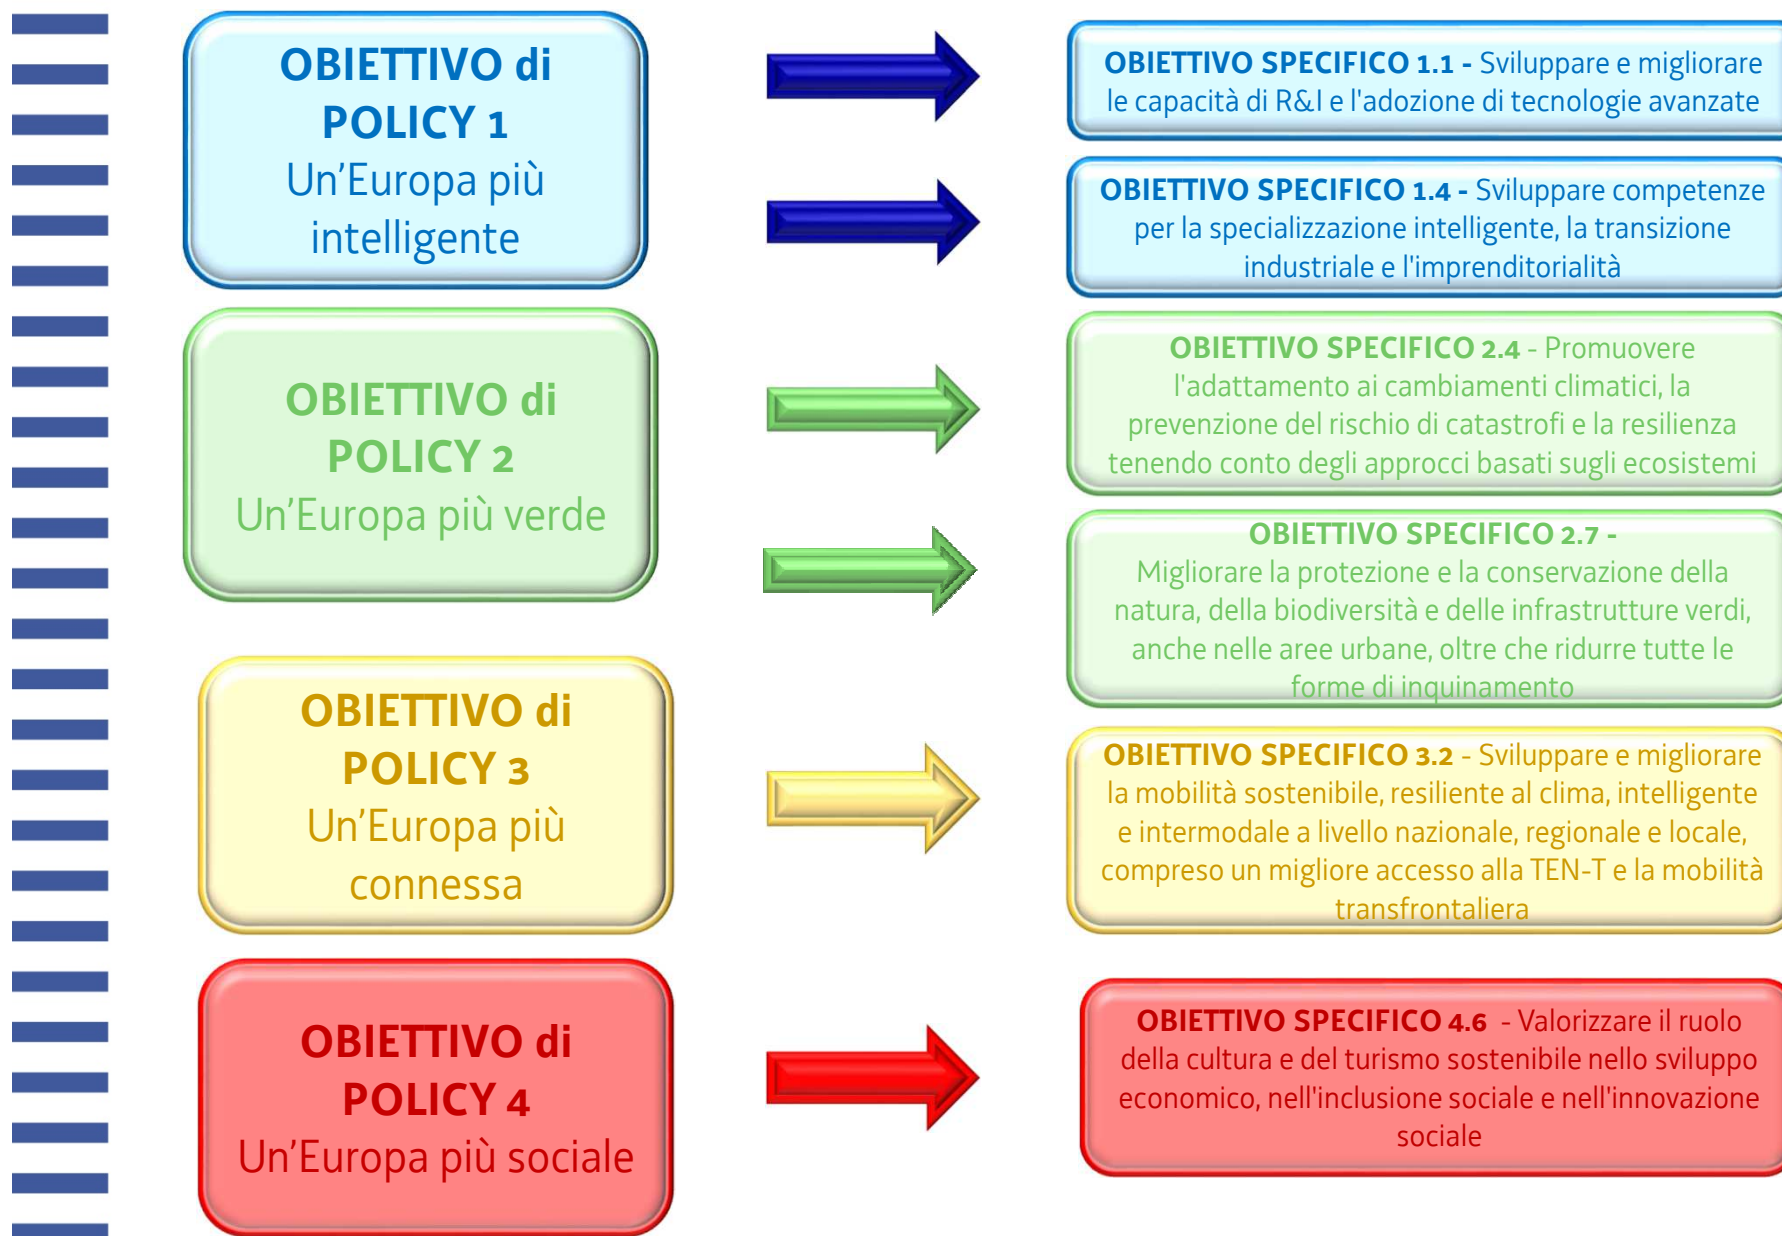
OBIETTIVO di POLICY 1
Un'Europa più intelligente

OBIETTIVO SPECIFICO 1.1 - Sviluppare e migliorare le capacità di R&I e l'adozione di tecnologie avanzate

OBIETTIVO SPECIFICO 1.4 - Sviluppare competenze per la specializzazione intelligente, la transizione industriale e l'imprenditorialità

OBIETTIVO di POLICY 2
Un'Europa più verde

OBIETTIVO SPECIFICO 2.4 - Promuovere l'adattamento ai cambiamenti climatici, la prevenzione del rischio di catastrofi e la resilienza tenendo conto degli approcci basati sugli ecosistemi

OBIETTIVO SPECIFICO 2.7 - Migliorare la protezione e la conservazione della natura, della biodiversità e delle infrastrutture verdi, anche nelle aree urbane, oltre che ridurre tutte le forme di inquinamento

OBIETTIVO di POLICY 3
Un'Europa più connessa

OBIETTIVO SPECIFICO 3.2 - Sviluppare e migliorare la mobilità sostenibile, resiliente al clima, intelligente e intermodale a livello nazionale, regionale e locale, compreso un migliore accesso alla TEN-T e la mobilità transfrontaliera

OBIETTIVO di POLICY 4
Un'Europa più sociale

OBIETTIVO SPECIFICO 4.6 - Valorizzare il ruolo della cultura e del turismo sostenibile nello sviluppo economico, nell'inclusione sociale e nell'innovazione sociale